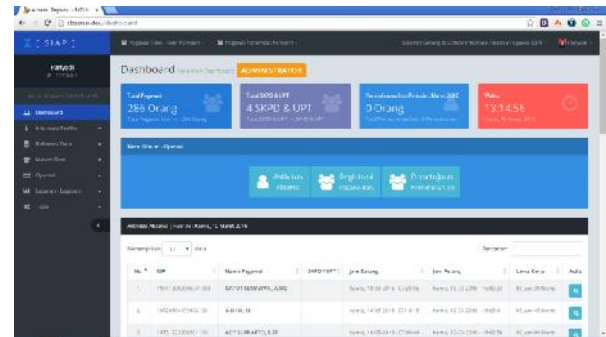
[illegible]

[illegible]

SIAP

Dashboard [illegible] ADMINISTRATOR

Dashboard

Total Pegawai
286 Orang

Total SKPD & UPT
4 SKPD & UPT

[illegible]
0 Orang

Waktu
13:14:58

Absen
Registrasi
Persetujuan

Menampilkan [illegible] data

Pencarian:

| No | NIP | Nama Pegawai | SKPD/UPT | Jam Datang | Jam Pulang | Lama Kerja | Aksi |
|---|---|---|---|---|---|---|---|
| 1 | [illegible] | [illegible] | | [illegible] | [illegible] | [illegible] | |
| 2 | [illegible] | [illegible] | | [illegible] | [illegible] | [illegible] | |
| 3 | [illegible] | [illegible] | | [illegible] | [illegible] | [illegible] | |